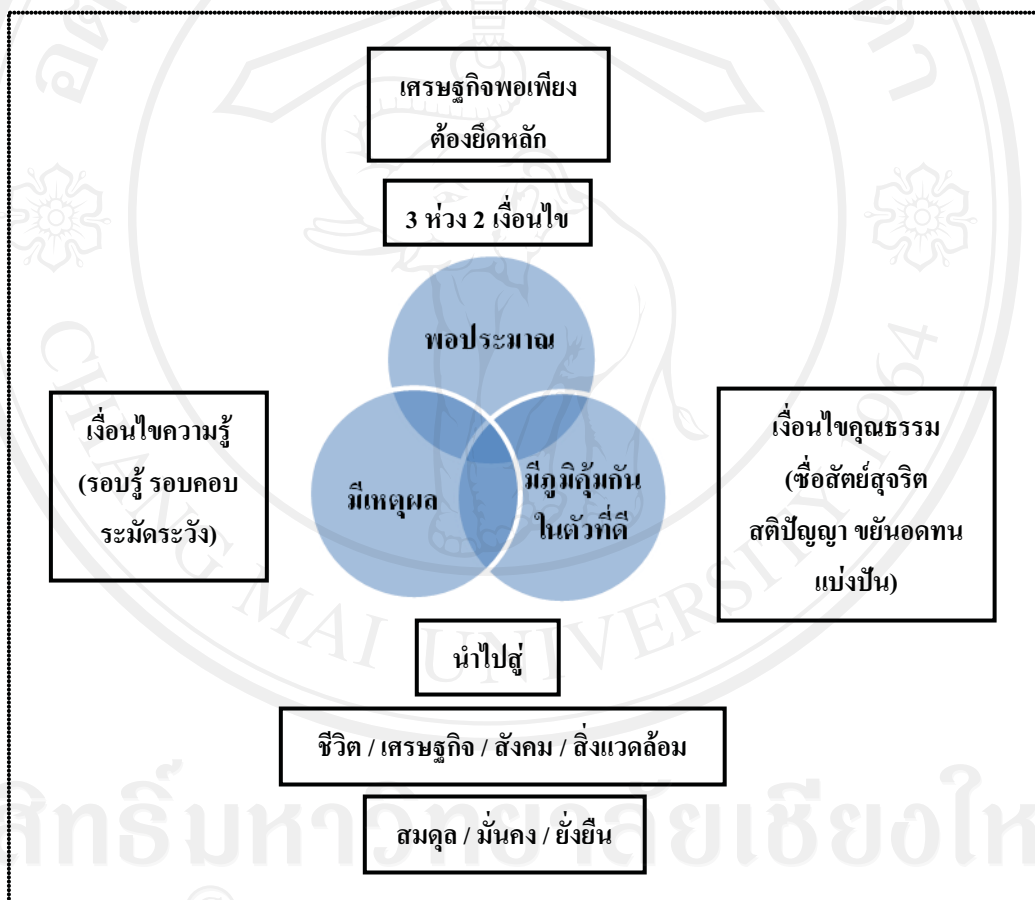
เศรษฐกิจพอเพียง ต้องยึดหลัก

3 ห่วง 2 เงื่อนไข

พอประมาณ

เงื่อนไขความรู้ (รอบรู้ รอบคอบ ระมัดระวัง)

มีเหตุผล

มีภูมิคุ้มกันในตัวที่ดี

เงื่อนไขคุณธรรม (ซื่อสัตย์สุจริต สติปัญญา ขยันอดทน แบ่งปัน)

นำไปสู่

ชีวิต / เศรษฐกิจ / สังคม / สิ่งแวดล้อม

สมดุล / มั่นคง / ยั่งยืน

ลิขสิทธิ์มหาวิทยาลัยเชียงใหม่

CHIANG MAI UNIVERSITY 1964